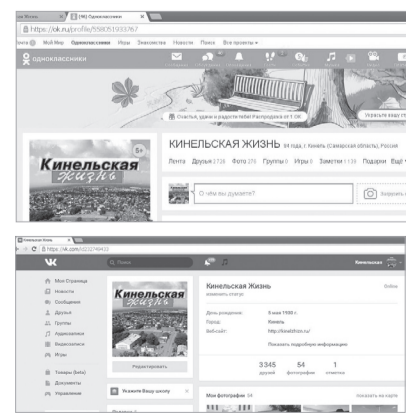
ая Жизнь | (46) Одноклассники

https://ok.ru/profile/558051933767

Почта | Мой Мир | Одноклассники | Игры | Знакомства | Новости | Поиск | Все проекты

одноклассники

Счастья, удачи и радости Hello! Распродажа из 1 OK

Украсьте вашу страницу

Кинельская жизнь 5+

КИНЕЛЬСКАЯ ЖИЗНЬ 94 года, г. Кинель (Самарская область), Россия

Лента | Друзья 2726 | Фото 276 | Группы 0 | Игры 0 | Заметки 1139 | Подарки | Ещё

О чём вы думаете?

Загрузить

Кинельская Жизнь

https://vk.com/id322749933

Поиск

Кинельская

Моя Страница
Новости
Сообщения
Друзья
Группы
Фотографии
Видеозаписи
Игры
Товары (beta)
Документы
Управление

Кинельская жизнь

Редактировать

Укажите Вашу школу

Кинельская Жизнь

изменить статус

Online

День рождения: 9 мая 1930 г.
Город: Кинель
Веб-сайт: http://kinelzhizn.ru/

Показать подробную информацию

3 345 друзей | 54 фотографии | 1 отметка

Мои фотографии 54

показать на карте